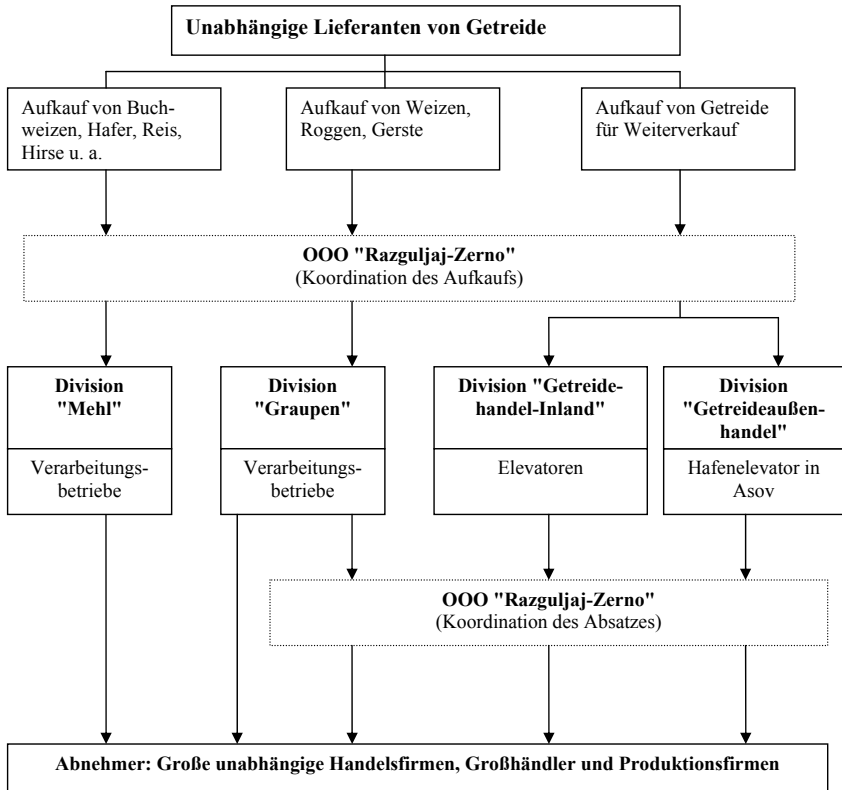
**Unabhängige Lieferanten von Getreide**

Aufkauf von Buchweizen, Hafer, Reis, Hirse u. a.

Aufkauf von Weizen, Roggen, Gerste

Aufkauf von Getreide für Weiterverkauf

**OOO "Razguljaj-Zerno"**
(Koordination des Aufkaufs)

**Division "Mehl"**

Verarbeitungsbetriebe

**Division "Graupen"**

Verarbeitungsbetriebe

**Division "Getreidehandel-Inland"**

Elevatoren

**Division "Getreideaußenhandel"**

Hafenelevator in Asov

**OOO "Razguljaj-Zerno"**
(Koordination des Absatzes)

**Abnehmer: Große unabhängige Handelsfirmen, Großhändler und Produktionsfirmen**